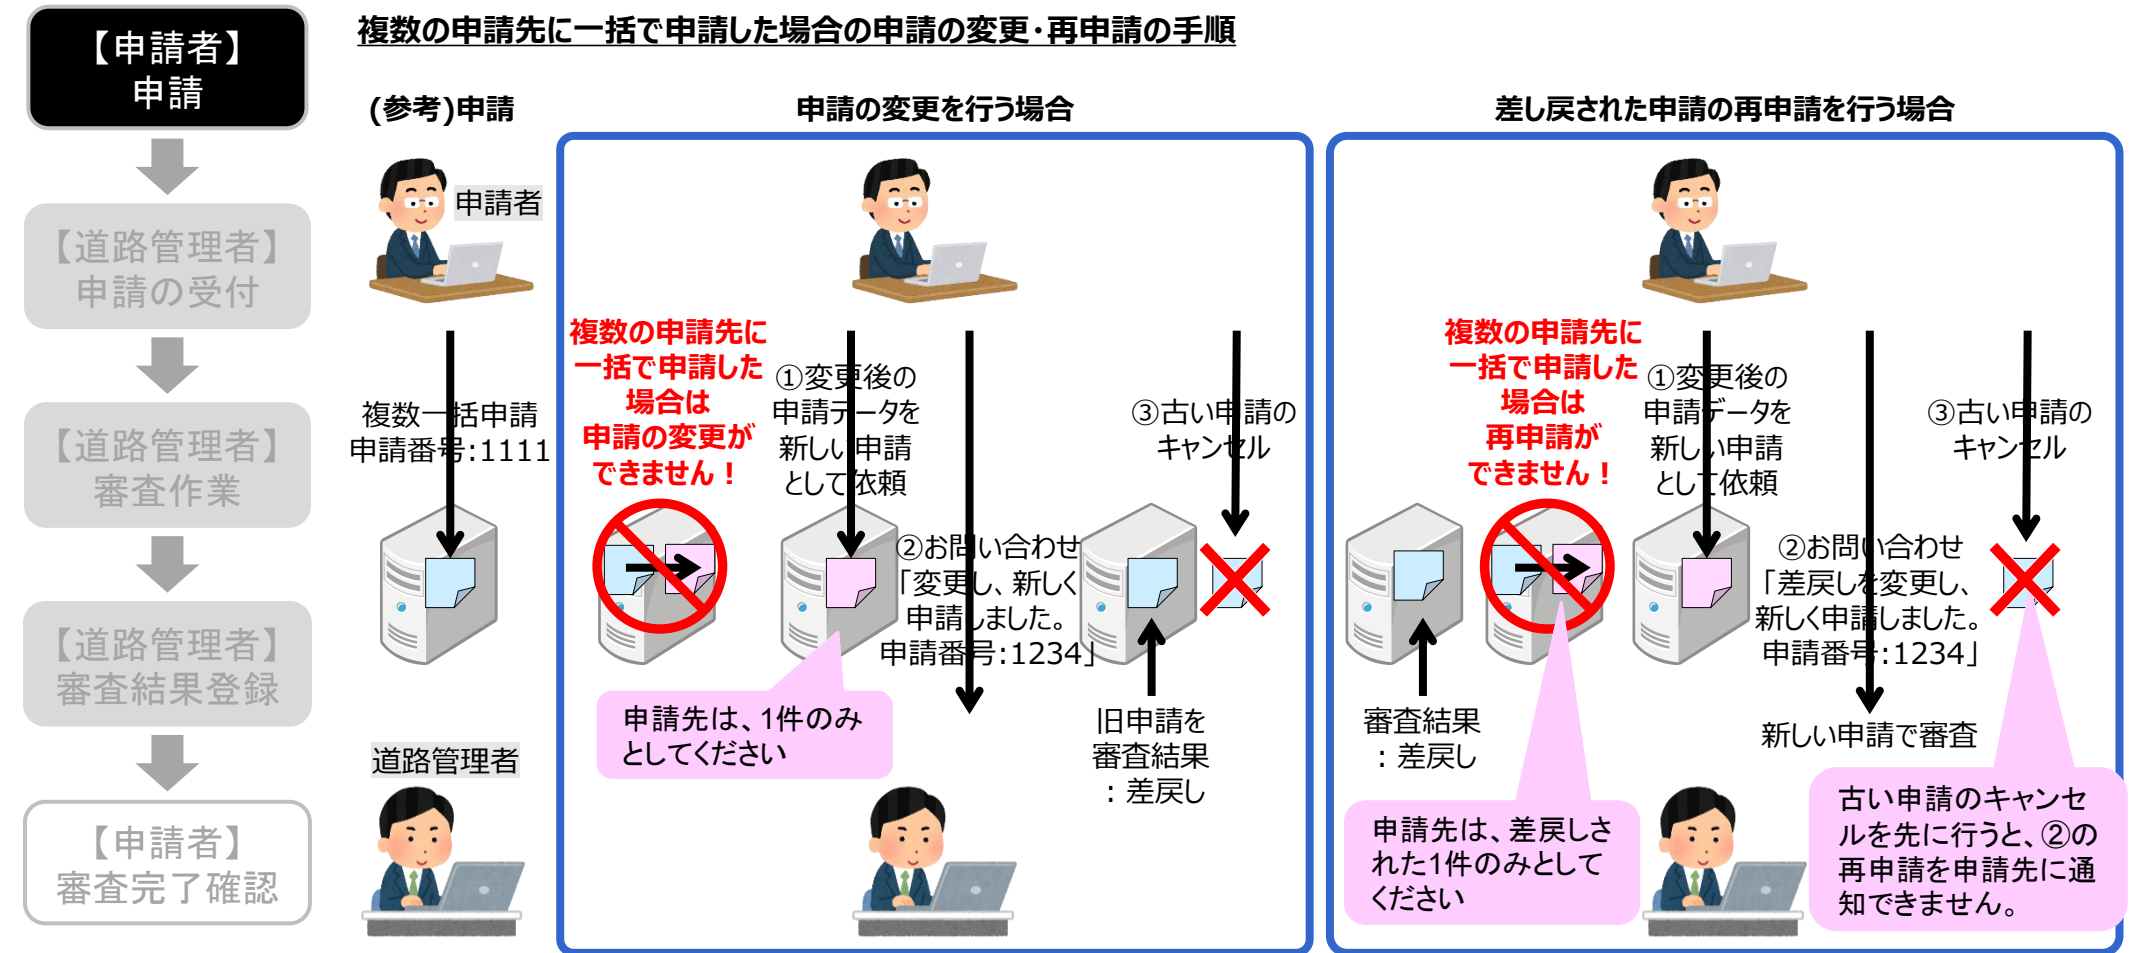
【申請者】
申請

【道路管理者】
申請の受付

【道路管理者】
審査作業

【道路管理者】
審査結果登録

【申請者】
審査完了確認

複数の申請先に一括で申請した場合の申請の変更･再申請の手順

(参考)申請

申請者

複数一括申請
申請番号:1111

道路管理者

申請の変更を行う場合

複数の申請先に一括で申請した場合は申請の変更ができません！

①変更後の申請データを新しい申請として依頼

②お問い合わせ「変更し、新しく申請しました。申請番号:1234」

③古い申請のキャンセル

旧申請を審査結果：差戻し

申請先は、1件のみとしてください

差し戻された申請の再申請を行う場合

複数の申請先に一括で申請した場合は再申請ができません！

①変更後の申請データを新しい申請として依頼

②お問い合わせ「差戻しを変更し、新しく申請しました。申請番号:1234」

③古い申請のキャンセル

審査結果：差戻し

新しい申請で審査

申請先は、差戻しされた1件のみとしてください

古い申請のキャンセルを先に行うと、②の再申請を申請先に通知できません。